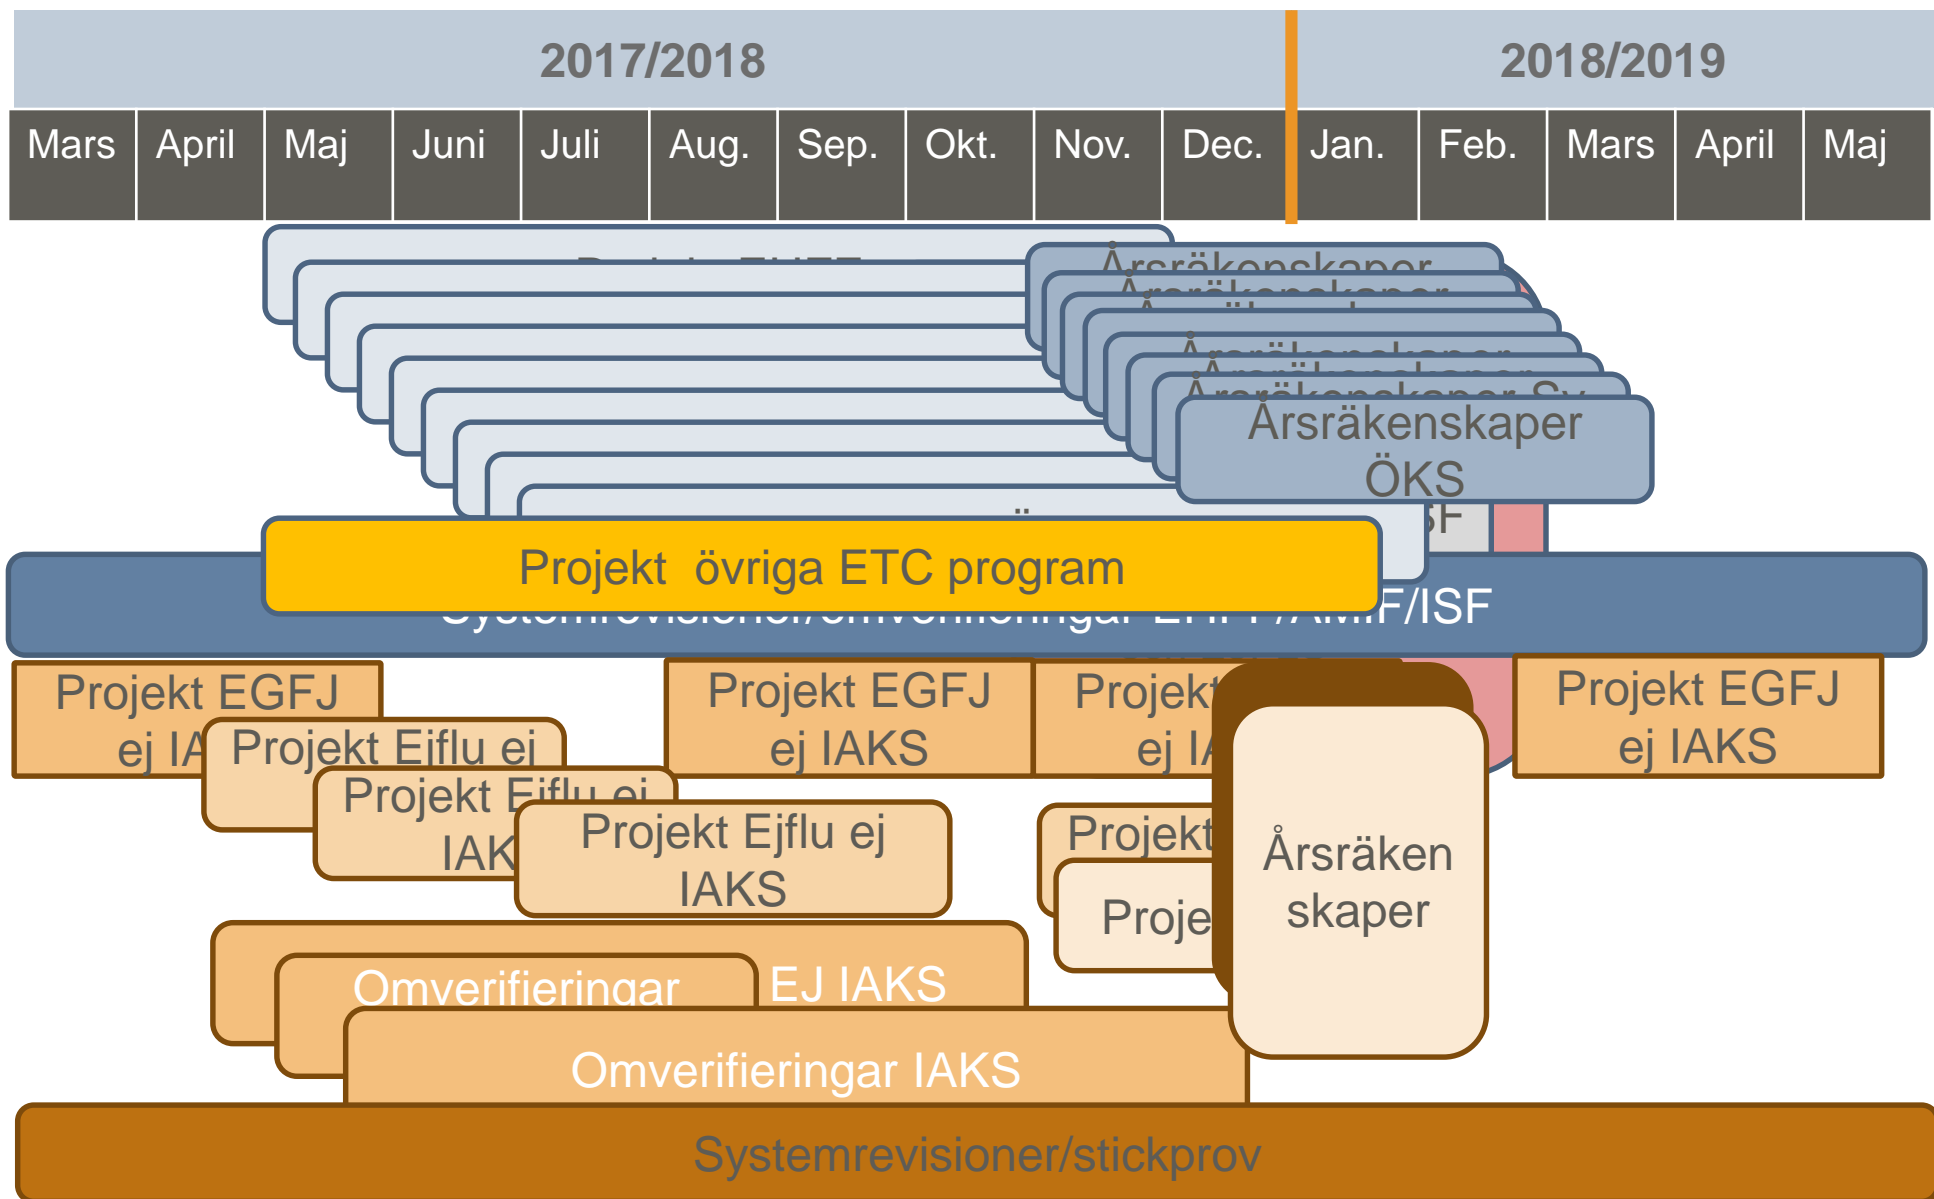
2017/2018

2018/2019

| Mars | April | Maj | Juni | Juli | Aug. | Sep. | Okt. | Nov. | Dec. | Jan. | Feb. | Mars | April | Maj |
|---|---|---|---|---|---|---|---|---|---|---|---|---|---|---|

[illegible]

Årsräkenskaper

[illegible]

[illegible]

Årsräkenskaper

Årsräkenskaper

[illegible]

Årsräkenskaper ÖKS

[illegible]F

Projekt övriga ETC program

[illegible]F/ISF

Projekt EGFJ ej IA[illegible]

Projekt Eiflu ej

Projekt Eiflu ej IAK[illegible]

Projekt Ejflu ej IAKS

Projekt EGFJ ej IAKS

Projekt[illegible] ej I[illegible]

Projekt EGFJ ej IAKS

Projekt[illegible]

Proje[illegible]

Årsräken skaper

Omverifieringar

EJ IAKS

Omverifieringar IAKS

Systemrevisioner/stickprov